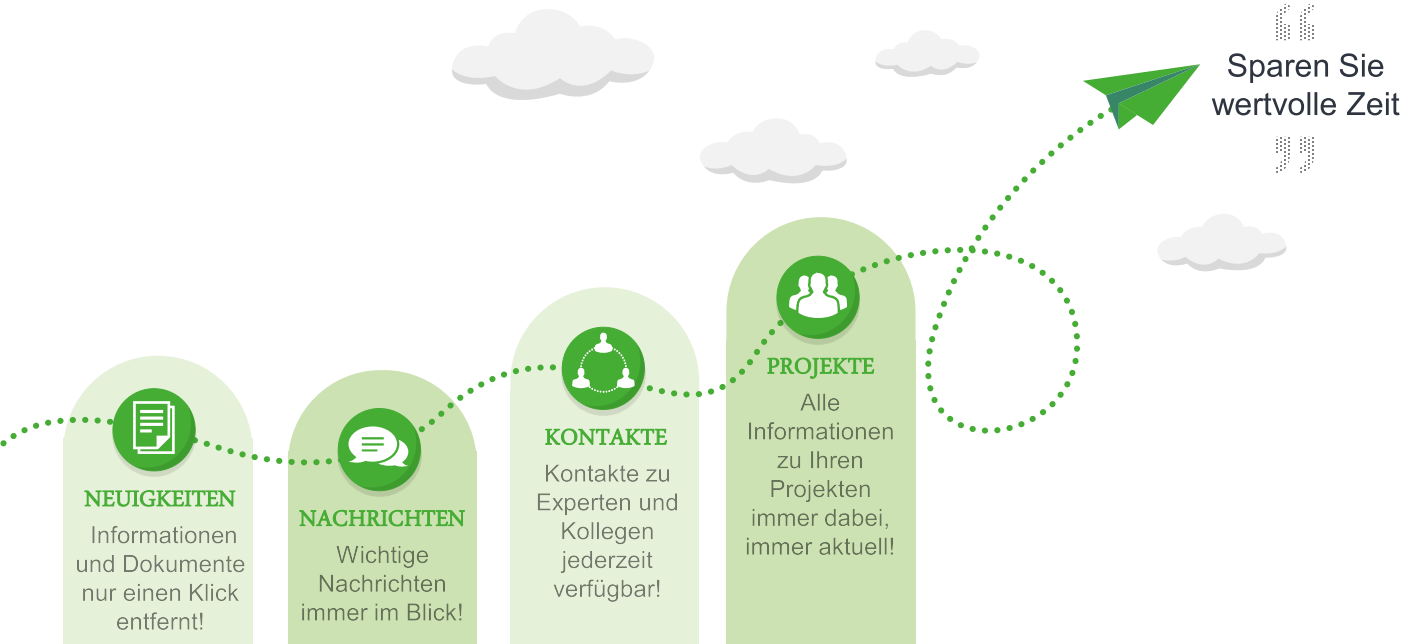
"Sparen Sie wertvolle Zeit"

NEUIGKEITEN
Informationen und Dokumente nur einen Klick entfernt!

NACHRICHTEN
Wichtige Nachrichten immer im Blick!

KONTAKTE
Kontakte zu Experten und Kollegen jederzeit verfügbar!

PROJEKTE
Alle Informationen zu Ihren Projekten immer dabei, immer aktuell!